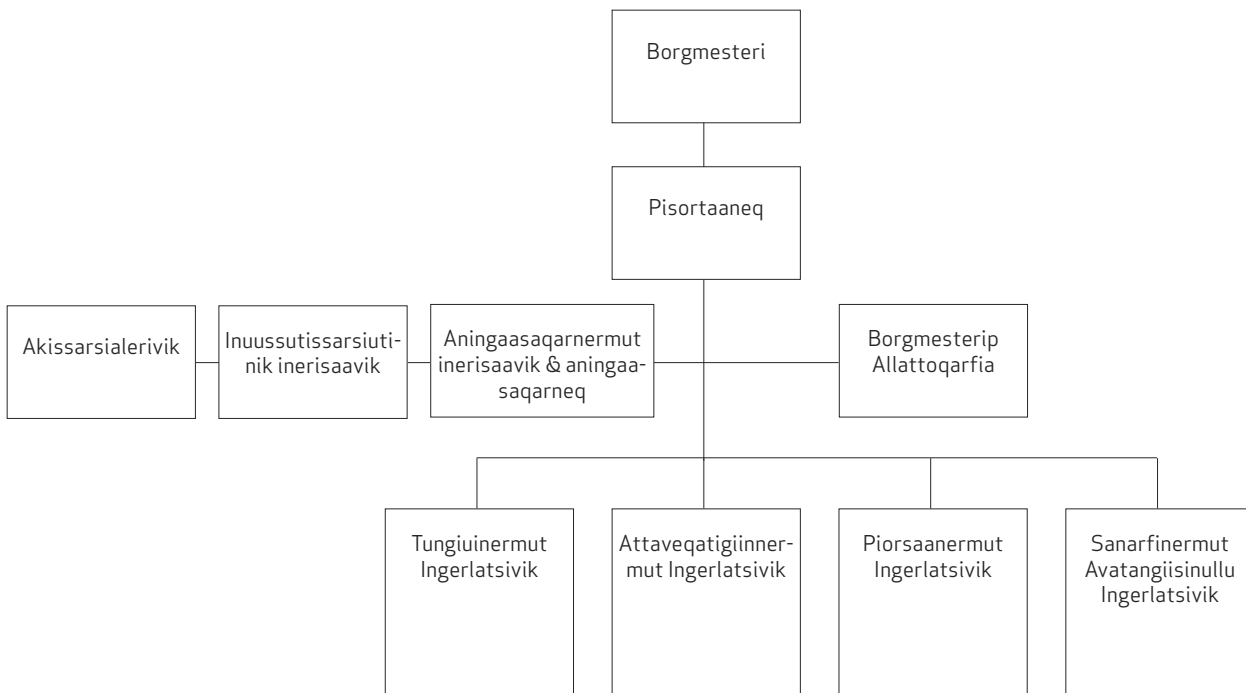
Borgmesteri

Pisortaaneq

Akissarsialerivik

Inuussutissarsiutinik inerisaavik

Aningaasaqarnermut inerisaavik & aningaasaqarneq

Borgmesterip Allattoqarfia

Tungiuinermut Ingerlatsivik

Attaveqatigiinnermut Ingerlatsivik

Piorsaanermut Ingerlatsivik

Sanarfinermut Avatangiisinullu Ingerlatsivik